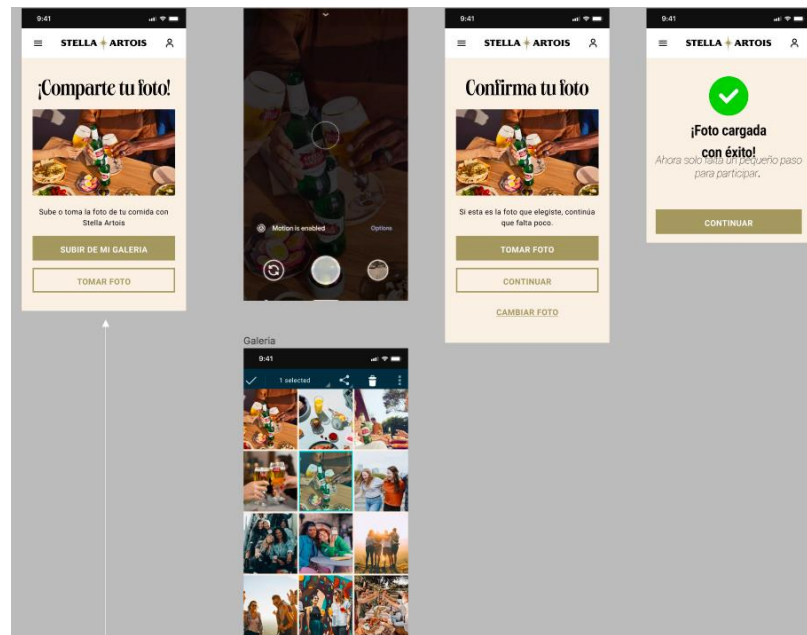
9:41

STELLA ARTOIS

¡Comparte tu foto!

Sube o toma la foto de tu comida con Stella Artois

SUBIR DE MI GALERIA

TOMAR FOTO

Motion is enabled

Options

Galeria

9:41

1 selected

9:41

STELLA ARTOIS

Confirma tu foto

Si esta es la foto que elegiste, continúa que falta poco.

TOMAR FOTO

CONTINUAR

CAMBIAR FOTO

9:41

STELLA ARTOIS

¡Foto cargada con éxito!

Ahora solo falta un pequeño paso para participar.

CONTINUAR